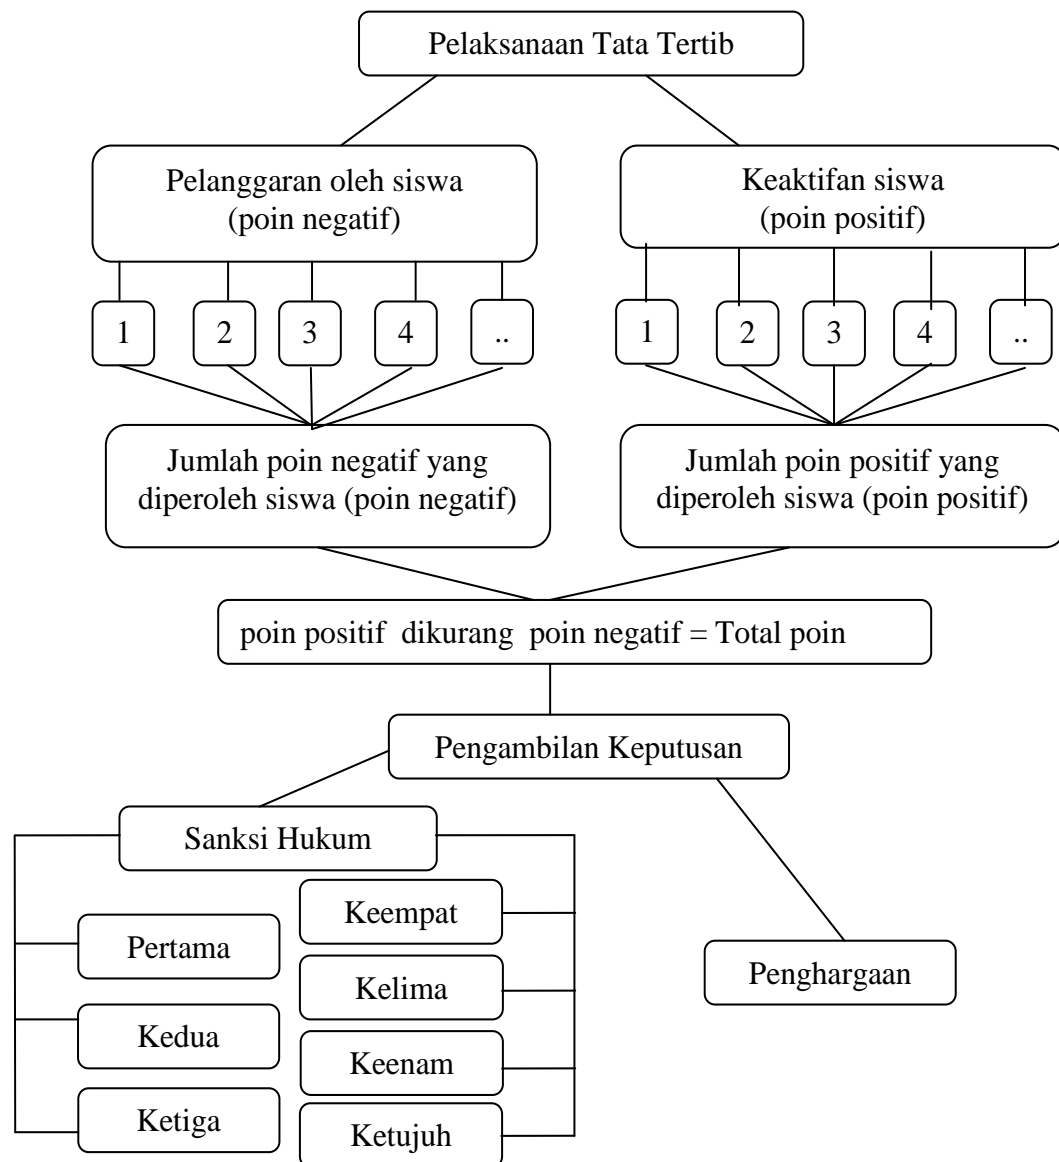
Pelaksanaan Tata Tertib

Pelanggaran oleh siswa (poin negatif)

Keaktifan siswa (poin positif)

1 2 3 4 ..

1 2 3 4 ..

Jumlah poin negatif yang diperoleh siswa (poin negatif)

Jumlah poin positif yang diperoleh siswa (poin positif)

poin positif dikurang poin negatif = Total poin

Pengambilan Keputusan

Sanksi Hukum

Pertama

Kedua

Ketiga

Keempat

Kelima

Keenam

Ketujuh

Penghargaan